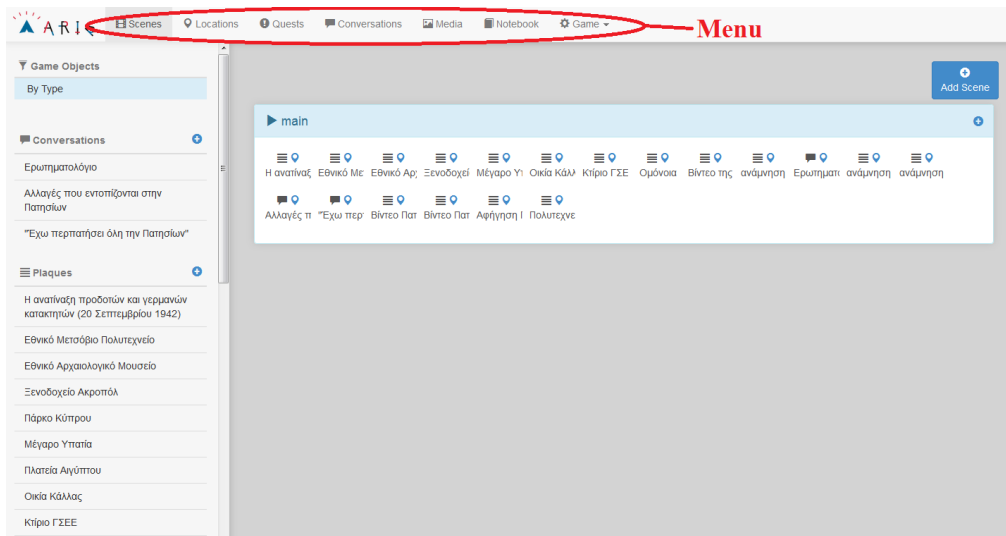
ARIS Scenes Locations Quests Conversations Media Notebook Game

Menu

Game Objects
By Type

Conversations
Ερωτηματολόγιο
Αλλαγές που εντοπίζονται στην Πατησίων
"Έχω περπατήσει όλη την Πατησίων"

Plaques
Η ανατίναξη προδοτών και γερμανών κατακτητών (20 Σεπτεμβρίου 1942)
Εθνικό Μετσόβιο Πολυτεχνείο
Εθνικό Αρχαιολογικό Μουσείο
Ξενοδοχείο Ακροπόλ
Πάρκο Κύπρου
Μέγαρο Υπατία
Πλατεία Αιγύπτου
Οικία Κάλλας
Κτίριο ΓΣΕΕ

Add Scene

main

Η ανατίναξ Εθνικό Με Εθνικό Αρ Ξενοδοχεί Μέγαρο Υ Οικία Κάλλ Κτίριο ΓΣΕ Ομόνοια Βίντεο της ανάμνηση Ερωτηματο ανάμνηση ανάμνηση
Αλλαγές π "Έχω περ Βίντεο Πατ Βίντεο Πατ Αφήγηση Πολυτεχνε